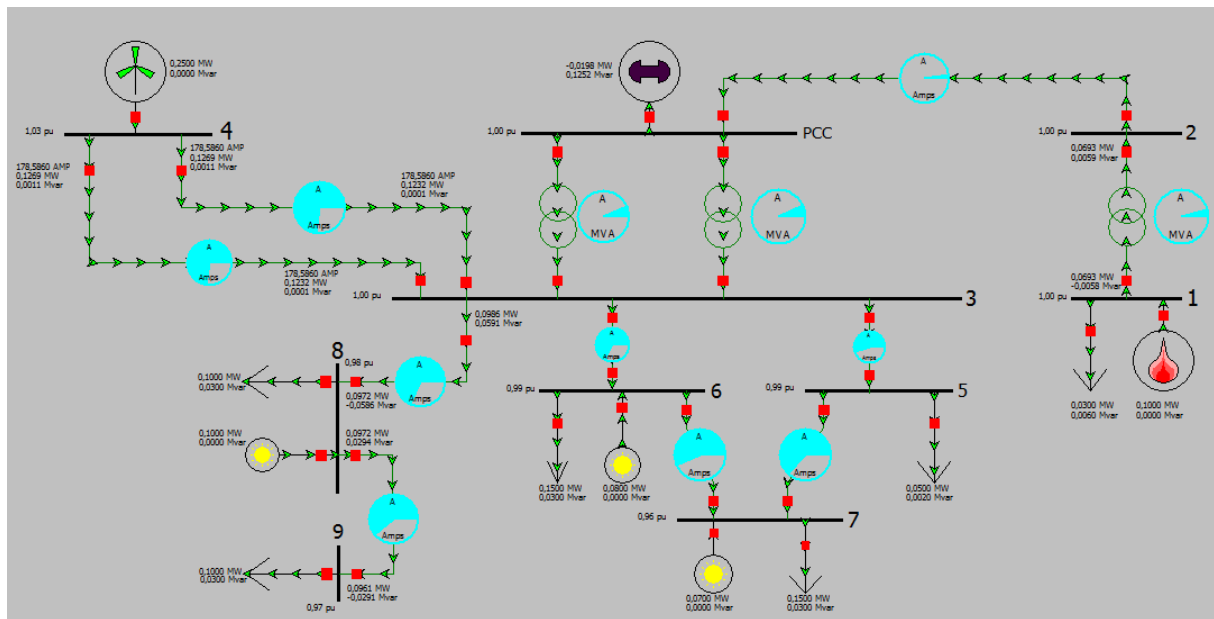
0,2500 MW
0,0000 Mvar

1,03 pu
4

178,5860 AMP
0,1269 MW
0,0011 Mvar

178,5860 AMP
0,1269 MW
0,0011 Mvar

A
Amps

178,5860 AMP
0,1232 MW
0,0001 Mvar

A
Amps

178,5860 AMP
0,1232 MW
0,0001 Mvar

-0,0198 MW
0,1252 Mvar

1,00 pu
PCC

A
Amps

1,00 pu
2

0,0693 MW
0,0059 Mvar

A
MVA

A
MVA

A
MVA

0,0693 MW
-0,0058 Mvar

1,00 pu
3

1,00 pu
1

0,0986 MW
0,0591 Mvar

A
Amps

A
Amps

0,1000 MW
0,0300 Mvar

8
0,98 pu

0,0972 MW
-0,0586 Mvar

A
Amps

0,99 pu
6

0,99 pu
5

0,0300 MW
0,0060 Mvar

0,1000 MW
0,0000 Mvar

0,1000 MW
0,0000 Mvar

0,0972 MW
0,0294 Mvar

A
Amps

A
Amps

0,1500 MW
0,0300 Mvar

0,0800 MW
0,0000 Mvar

0,0500 MW
0,0020 Mvar

A
Amps

0,96 pu
7

9

0,1000 MW
0,0300 Mvar

0,0961 MW
-0,0291 Mvar

0,97 pu

0,0700 MW
0,0000 Mvar

0,1500 MW
0,0300 Mvar